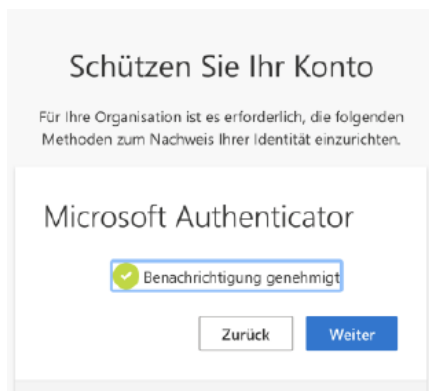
Schützen Sie Ihr Konto

Für Ihre Organisation ist es erforderlich, die folgenden Methoden zum Nachweis Ihrer Identität einzurichten.

Microsoft Authenticator

Benachrichtigung genehmigt

Zurück

Weiter